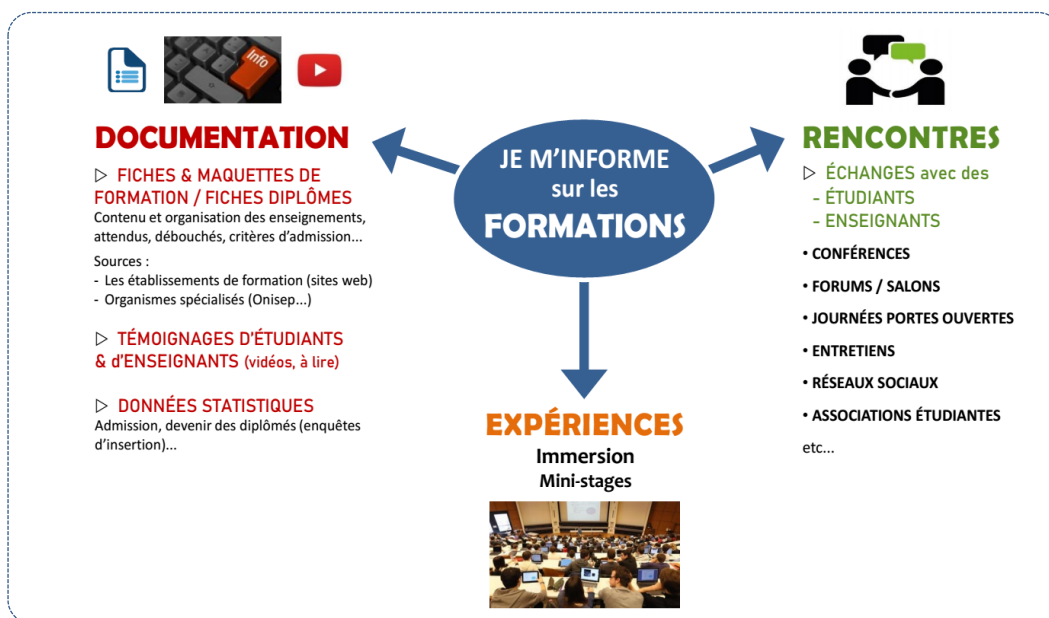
Info

JE M'INFORME sur les FORMATIONS

DOCUMENTATION

▷ FICHES & MAQUETTES DE FORMATION / FICHES DIPLÔMES
Contenu et organisation des enseignements, attendus, débouchés, critères d'admission...

Sources :
- Les établissements de formation (sites web)
- Organismes spécialisés (Onisep...)

▷ TÉMOIGNAGES D'ÉTUDIANTS & d'ENSEIGNANTS (vidéos, à lire)

▷ DONNÉES STATISTIQUES
Admission, devenir des diplômés (enquêtes d'insertion)...

EXPÉRIENCES
Immersion
Mini-stages

RENCONTRES

▷ ÉCHANGES avec des
- ÉTUDIANTS
- ENSEIGNANTS

• CONFÉRENCES
• FORUMS / SALONS
• JOURNÉES PORTES OUVERTES
• ENTRETIENS
• RÉSEAUX SOCIAUX
• ASSOCIATIONS ÉTUDIANTES
etc...